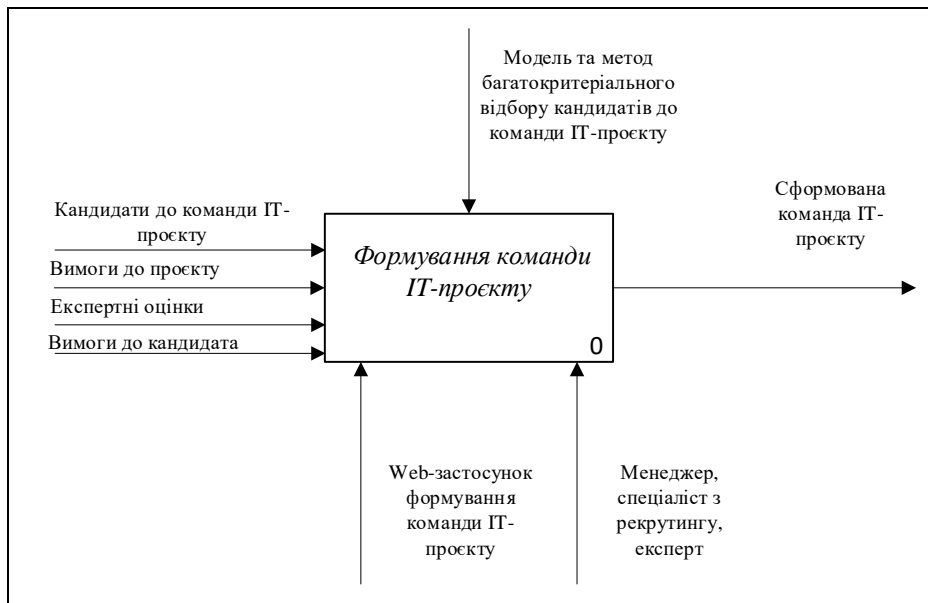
Модель та метод багатокритеріального відбору кандидатів до команди IT-проєкту

Кандидати до команди IT-проєкту

Вимоги до проєкту

Експертні оцінки

Вимоги до кандидата

Формування команди IT-проєкту

0

Сформована команда IT-проєкту

Web-застосунок формування команди IT-проєкту

Менеджер, спеціаліст з рекрутингу, експерт